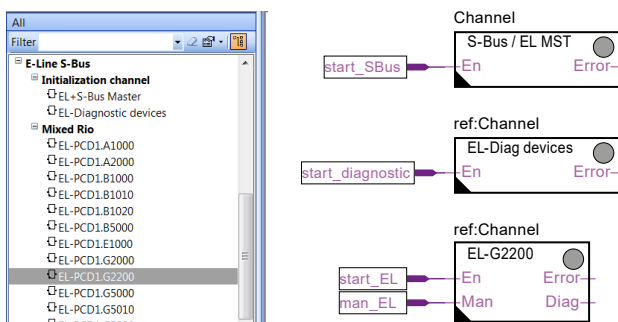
All

Filter

E-Line S-Bus
Initialization channel
EL+S-Bus Master
EL-Diagnostic devices
Mixed Rio
EL-PCD1.A1000
EL-PCD1.A2000
EL-PCD1.B1000
EL-PCD1.B1010
EL-PCD1.B1020
EL-PCD1.B5000
EL-PCD1.E1000
EL-PCD1.G2000
EL-PCD1.G2200
EL-PCD1.G5000
EL-PCD1.G5010

Channel
S-Bus / EL MST
start_SBus
En
Error

ref:Channel
EL-Diag devices
start_diagnostic
En
Error

ref:Channel
EL-G2200
start_EL
En
Error
man_EL
Man
Diag